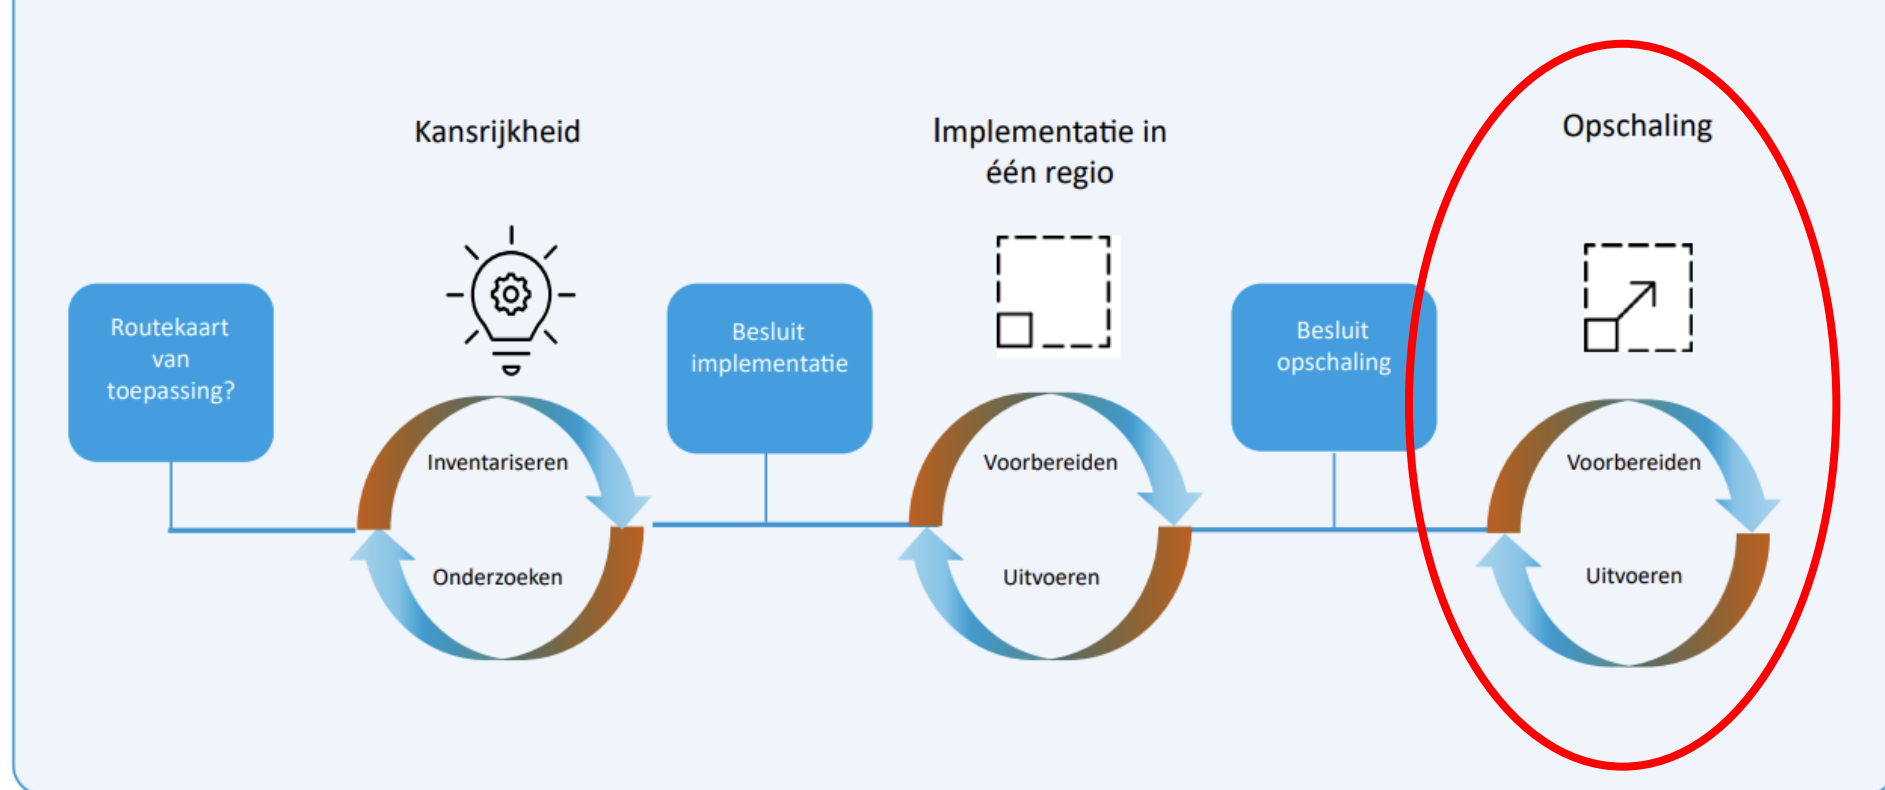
Kansrijkheid

Implementatie in één regio

Opschaling

Routekaart van toepassing?

Inventariseren

Onderzoeken

Besluit implementatie

Voorbereiden

Uitvoeren

Besluit opschaling

Voorbereiden

Uitvoeren